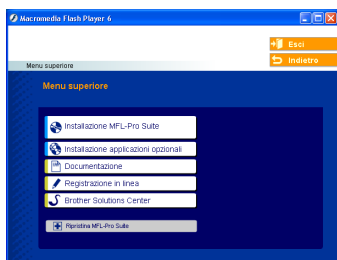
Macromedia Flash Player 6

Esci
Indietro

Menu superiore

Menu superiore

Installazione MFL-Pro Suite
Installazione applicazioni opzionali
Documentazione
Registrazione in linea
Brother Solutions Center

Ripristina MFL-Pro Suite